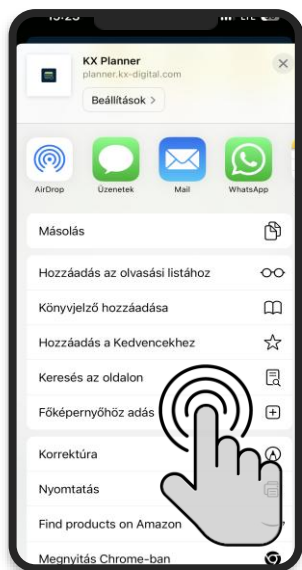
KX Planner
planner.kx-digital.com
Beállítások >

AirDrop
Üzenetek
Mail
WhatsApp

Másolás
Hozzáadás az olvasási listához
Könyvjelző hozzáadása
Hozzáadás a Kedvencekhez
Keresés az oldalon
Főképernyőhöz adás
Korrektúra
Nyomtatás
Find products on Amazon
Megnyitás Chrome-ban